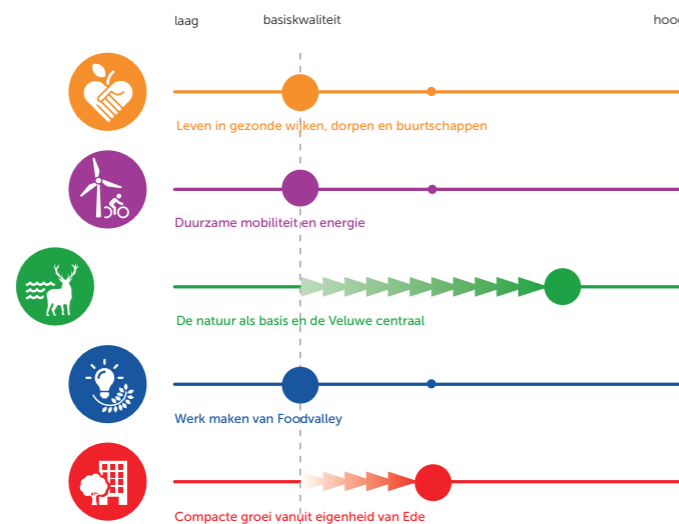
laag basiskwaliteit hoo

Leven in gezonde wijken, dorpen en buurtschappen

Duurzame mobiliteit en energie

De natuur als basis en de Veluwe centraal

Werk maken van Foodvalley

Compacte groei vanuit eigenheid van Ede